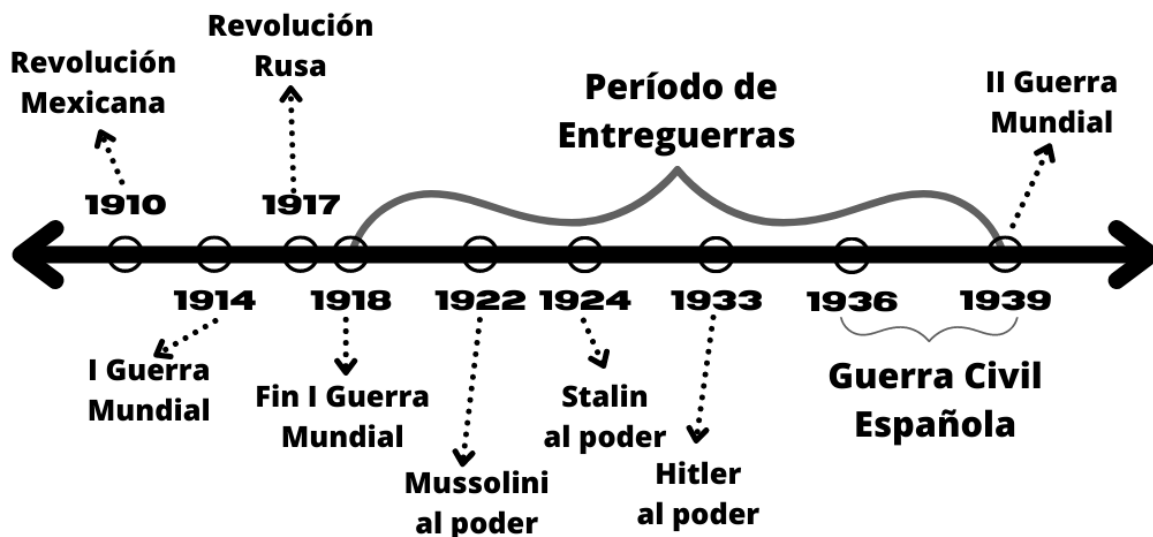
Revolución Mexicana

Revolución Rusa

Período de Entreguerras

II Guerra Mundial

1910

1917

1914

1918

1922

1924

1933

1936

1939

I Guerra Mundial

Fin I Guerra Mundial

Mussolini al poder

Stalin al poder

Hitler al poder

Guerra Civil Española